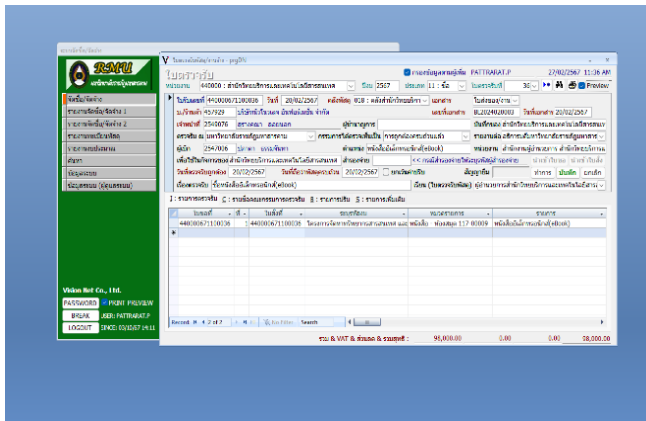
RMU

ข้อมูลจัดจ้าง
รายงานจัดซื้อ/จัดจ้าง 1
รายงานจัดซื้อ/จัดจ้าง 2
รายงานเบิกพัสดุ
รายงานทะเบียนคุม
ค้นหา
ข้อมูลระบบ
ข้อมูลพื้นฐาน (ผู้ดูแลระบบ)

Vision Net Co., Ltd.
PASSWORD
PRINT PREVIEW
BREAK
USER: PATTRARAT.P
LOGOUT
SINCE: 03/02/67 14:11

V ใบตรวจรับ

ใบตรวจรับ
หน่วยงาน 440000 : สำนักวิทยบริการและเทคโนโลยีสารสนเทศ ปีงบ 2567 ประเภท 11 : จ้าง ใบตรวจรับที่ 38
PATTRARAT.P 27/02/2567 11:36 AM
Preview

ใบรับพัสดุที่ 440006/1100036 วันที่ 20/02/2567 คลังพัสดุ 008 : คลังสำนักวิทยบริการ
บ.บริษัทเลขที่ 457929 บริษัทอักษรแดง อินฟอร์เมชั่น จำกัด
เลขที่สัญญา 2540076
ผู้ตรวจรับ มหาวิทยาลัยราชภัฏมหาสารคาม
ผู้เบิก 2547006
เพื่อใช้ในกิจการของ สำนักวิทยบริการและเทคโนโลยีสารสนเทศ
วันที่ตรวจรับถูกต้อง 20/02/2567 วันที่ส่งมอบ 20/02/2567
เนื่องจากขอซื้อ ซื้อหนังสืออิเล็กทรอนิกส์(eBook)

1 : รายการตรวจรับ 2 : รายชื่อคณะกรรมการตรวจรับ 3 : รายการรับ 5 : รายการเพิ่มเติม

| เลขที่ | ที่ | ใบรับที่ | ชื่อบริษัท | หมวดรายการ | รายการ |
|---|---|---|---|---|---|
| 440006/1100036 | 1 | 440006/1100036 | โครงการจัดหาทรัพยากรสารสนเทศ และหนังสือ | ห้องสมุด 117 00009 | หนังสืออิเล็กทรอนิกส์(eBook) |

Record 1 of 1 No Filter Search

รวม & VAT & ส่วนลด & รวมสุทธิ : 95,000.00 0.00 0.00 95,000.00